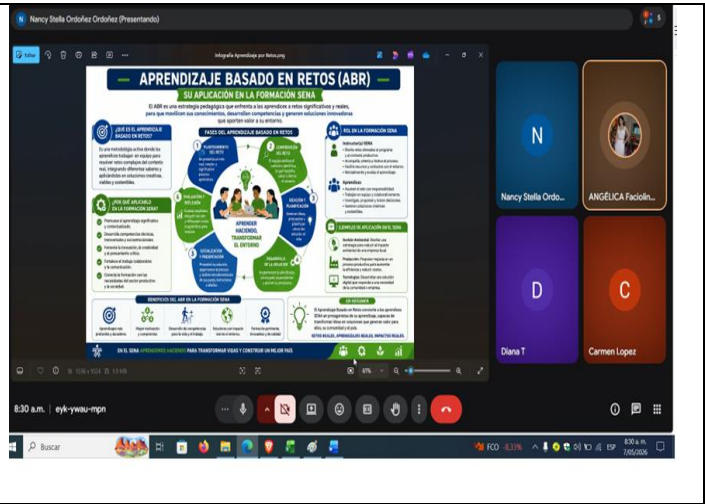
Nancy Stella Ordoñez Ordoñez (Presentando)

Infografía Aprendizaje por Retos.png

APRENDIZAJE BASADO EN RETOS (ABR)

SU APLICACIÓN EN LA FORMACIÓN SENA

El ABR es una estrategia pedagógica que enfrenta a los aprendices a retos significativos y reales, para que movilicen sus conocimientos, desarrollen competencias y generen soluciones innovadoras que aporten valor a su entorno.

¿QUÉ ES EL APRENDIZAJE BASADO EN RETOS?

FASES DEL APRENDIZAJE BASADO EN RETOS

ROL EN LA FORMACIÓN SENA

¿POR QUÉ APLICARLO EN LA FORMACIÓN SENA?

APRENDER HACIENDO, TRANSFORMAR EL ENTORNO

EJEMPLOS DE APLICACIÓN EN EL SENA

BENEFICIOS DEL ABR EN LA FORMACIÓN SENA

EN RESUMEN

EN EL SENA APRENDEMOS HACIENDO PARA TRANSFORMAR VIDAS Y CONSTRUIR UN MEJOR PAÍS

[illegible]

Nancy Stella Ordo...

ANGÉLICA Faciolin...

Diana T

Carmen Lopez

8:30 a.m. | eyk-ywau-mpn

Buscar

FCO -0,33%

ESP

8:30 a.m.
7/05/2026